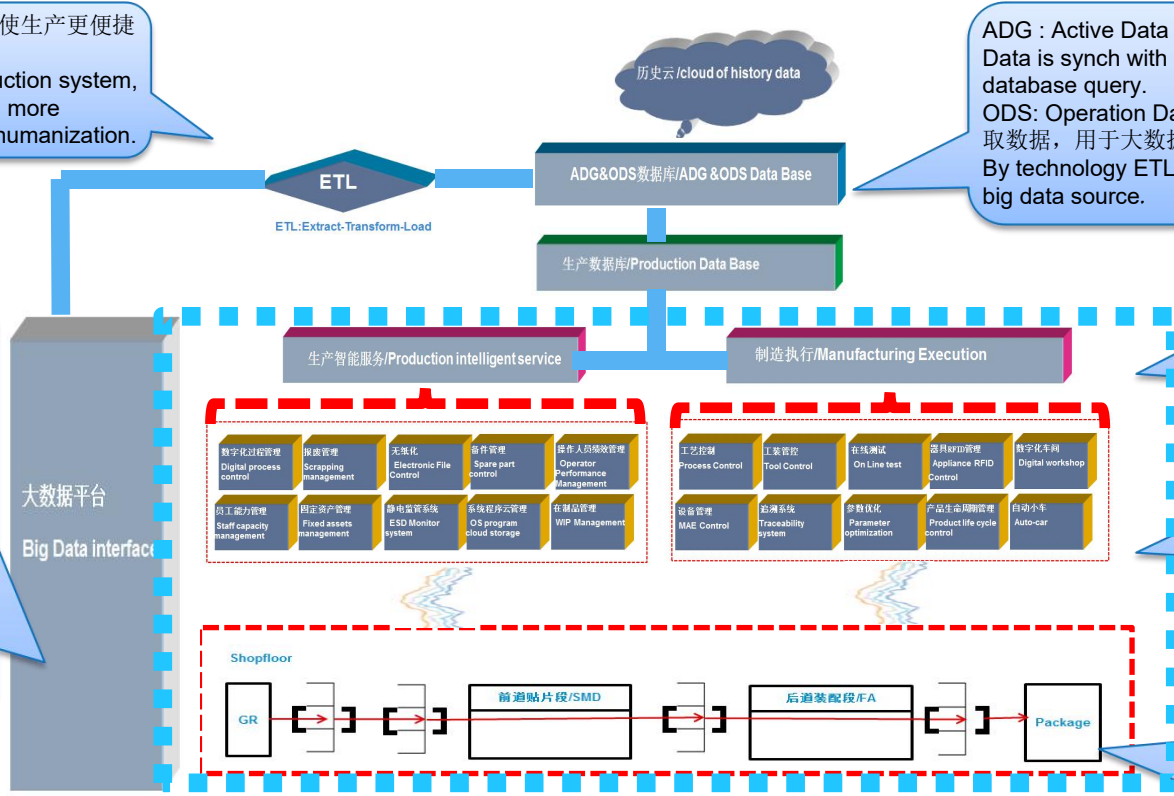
使生产更便捷
uction system,
more
humanization.

ADG : Active Data
Data is synch with
database query.
ODS: Operation Da
取数据，用于大数
By technology ETL
big data source.

历史云/cloud of history data

ETL
ETL:Extract-Transform-Load

ADG&ODS数据库/ADG &ODS Data Base

生产数据库/Production Data Base

大数据平台
Big Data interface

生产智能服务/Production intelligent service

制造执行/Manufacturing Execution

数字化过程管理 Digital process control
报废管理 Scrapping management
无纸化 Electronic File Control
备件管理 Spare part control
操作人员绩效管理 Operator Performance Management
员工能力管理 Staff capacity management
固定资产管理 Fixed assets management
静电监管系统 ESD Monitor system
系统程序云管理 OS program cloud storage
在制品管理 WIP Management

工艺控制 Process Control
工装管控 Tool Control
在线测试 On Line test
器具RFID管理 Appliance RFID Control
数字化车间 Digital workshop
设备管理 MAE Control
追溯系统 Traceability system
参数优化 Parameter optimization
产品生命周期管理 Product life cycle control
自动小车 Auto-car

Shopfloor
GR
前道贴片段/SMD
后道装配段/FA
Package